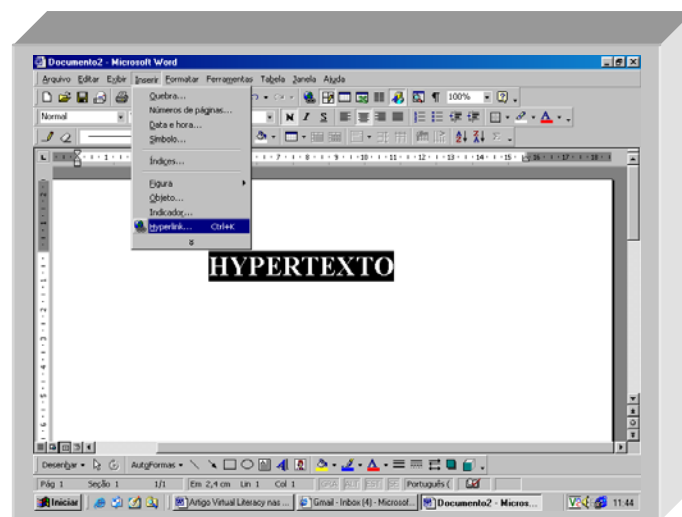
Documento2 - Microsoft Word

Arquivo Editar Exibir Inserir Formatar Ferramentas Tabela Janela Ajuda

Normal

100%

Quebra...
Números de páginas...
Data e hora...
Símbolo...
Índices...
Figura
Objeto...
Indicador...
Hyperlink... Ctrl+K

HYPERTEXTO

Desenhar AutoFormas

Pág 1 Seção 1 1/1 Em 2,4 cm Lin 1 Col 1 GRA ALT EST SE Português (

Iniciar Artigo Virtual Literacy nas ... Gmail - Inbox (4) - Microsof... Documento2 - Micros... 11:44